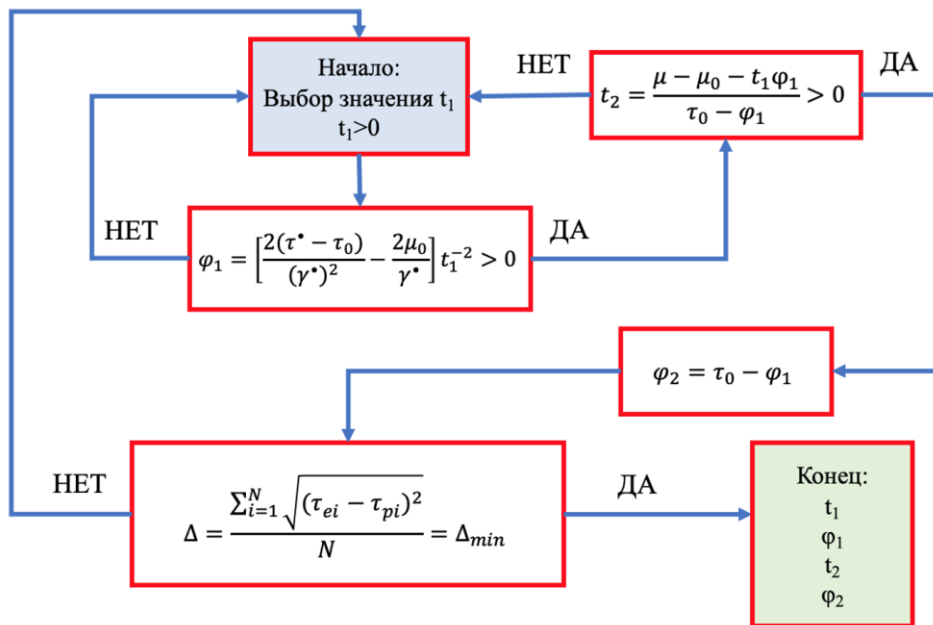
Начало:
Выбор значения $t_1$
$t_1>0$

НЕТ

$t_2 = \frac{\mu - \mu_0 - t_1\varphi_1}{\tau_0 - \varphi_1} > 0$

ДА

НЕТ

$\varphi_1 = \left[\frac{2(\tau^\bullet - \tau_0)}{(\gamma^\bullet)^2} - \frac{2\mu_0}{\gamma^\bullet}\right] t_1^{-2} > 0$

ДА

$\varphi_2 = \tau_0 - \varphi_1$

НЕТ

$\Delta = \frac{\sum_{i=1}^{N}\sqrt{(\tau_{ei} - \tau_{pi})^2}}{N} = \Delta_{min}$

ДА

Конец:
$t_1$
$\varphi_1$
$t_2$
$\varphi_2$